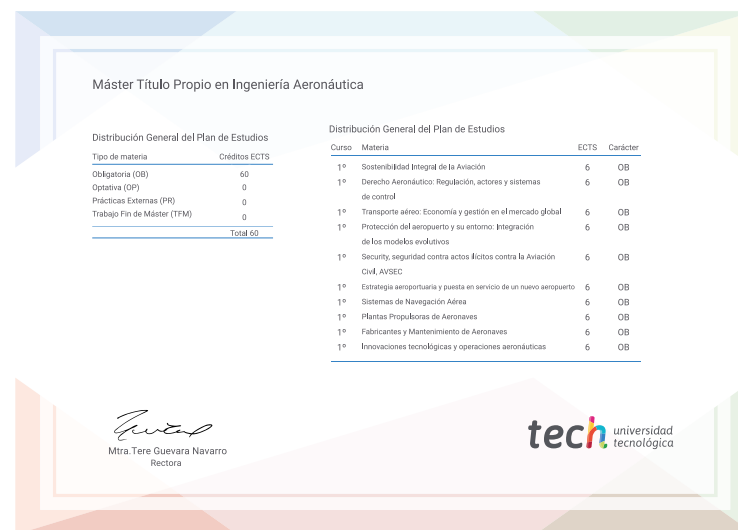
Máster Título Propio en Ingeniería Aeronáutica

Distribución General del Plan de Estudios

| Tipo de materia | Créditos ECTS |
|---|---|
| Obligatoria (OB) | 60 |
| Optativa (OP) | 0 |
| Prácticas Externas (PR) | 0 |
| Trabajo Fin de Máster (TFM) | 0 |
| | Total 60 |

Distribución General del Plan de Estudios

| Curso | Materia | ECTS | Carácter |
|---|---|---|---|
| 1º | Sostenibilidad Integral de la Aviación | 6 | OB |
| 1º | Derecho Aeronáutico: Regulación, actores y sistemas de control | 6 | OB |
| 1º | Transporte aéreo: Economía y gestión en el mercado global | 6 | OB |
| 1º | Protección del aeropuerto y su entorno: Integración de los modelos evolutivos | 6 | OB |
| 1º | Security, seguridad contra actos ilícitos contra la Aviación Civil, AVSEC | 6 | OB |
| 1º | Estrategia aeroportuaria y puesta en servicio de un nuevo aeropuerto | 6 | OB |
| 1º | Sistemas de Navegación Aérea | 6 | OB |
| 1º | Plantas Propulsoras de Aeronaves | 6 | OB |
| 1º | Fabricantes y Mantenimiento de Aeronaves | 6 | OB |
| 1º | Innovaciones tecnológicas y operaciones aeronáuticas | 6 | OB |

Mtra.Tere Guevara Navarro
Rectora

tech universidad tecnológica